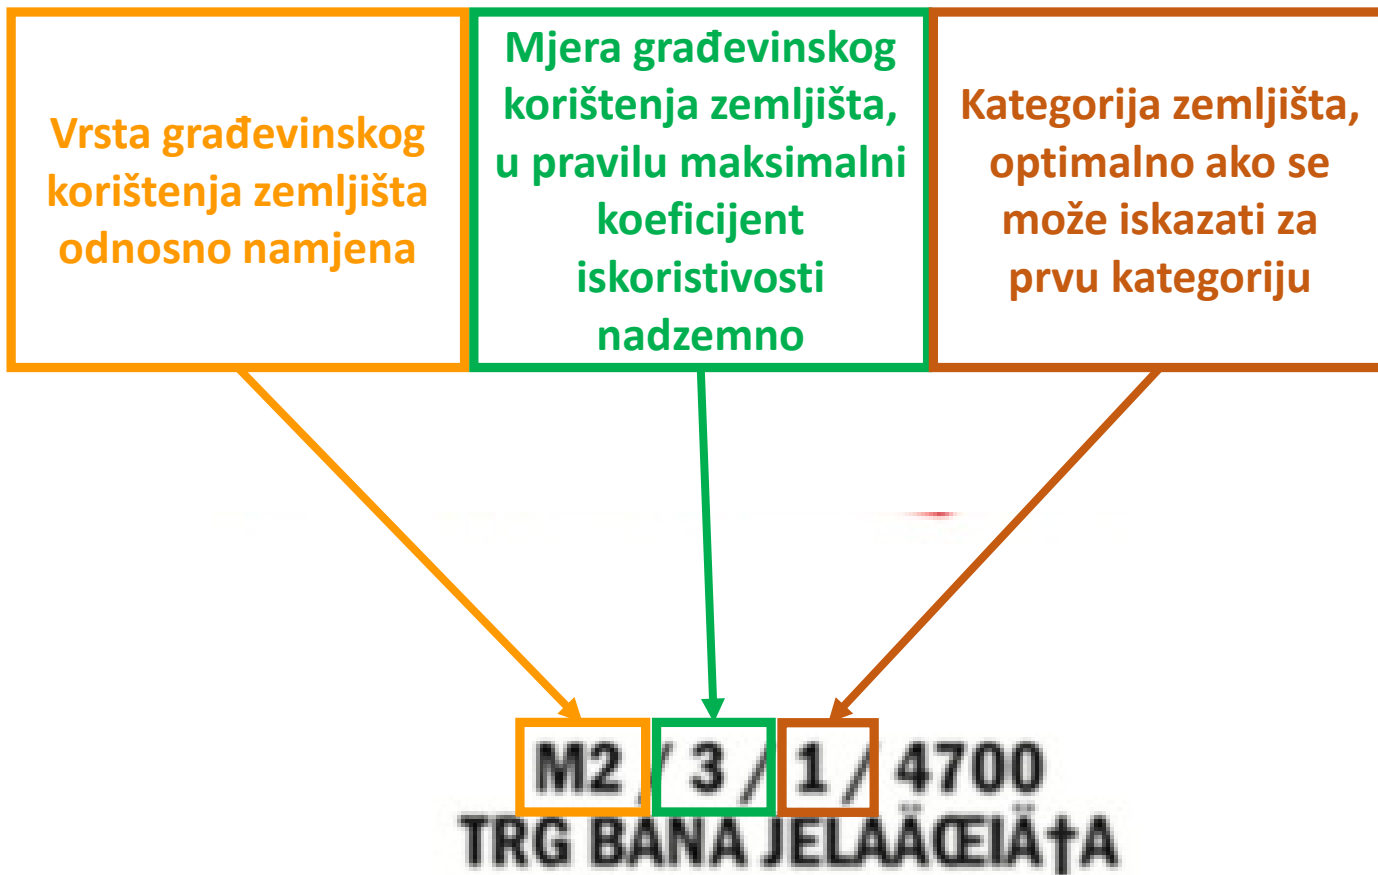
Vrsta građevinskog korištenja zemljišta odnosno namjena

Mjera građevinskog korištenja zemljišta, u pravilu maksimalni koeficijent iskoristivosti nadzemno

Kategorija zemljišta, optimalno ako se može iskazati za prvu kategoriju

M2 / 3 / 1 / 4700
TRG BANA JELAÄŒIÄ†A